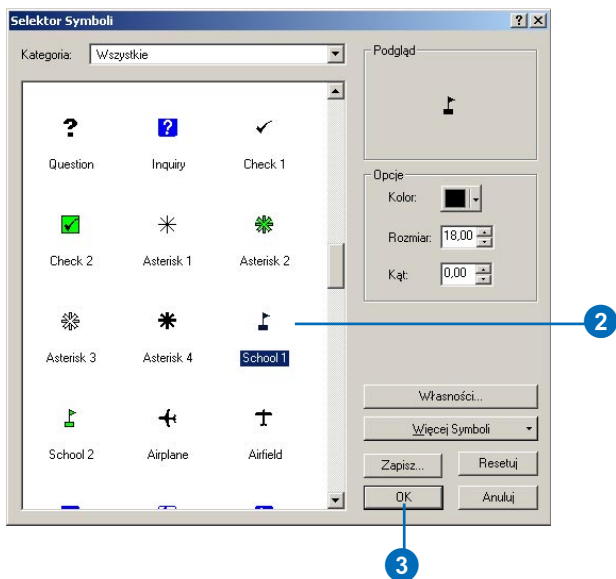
Selektor Symboli

?

Kategoria: Wszystkie

Question
Inquiry
Check 1
Check 2
Asterisk 1
Asterisk 2
Asterisk 3
Asterisk 4
School 1
School 2
Airplane
Airfield

Podgląd

Opcje
Kolor:
Rozmiar: 18,00
Kąt: 0,00

Własności...
Więcej Symboli
Zapisz...
Resetuj
OK
Anuluj

2
3